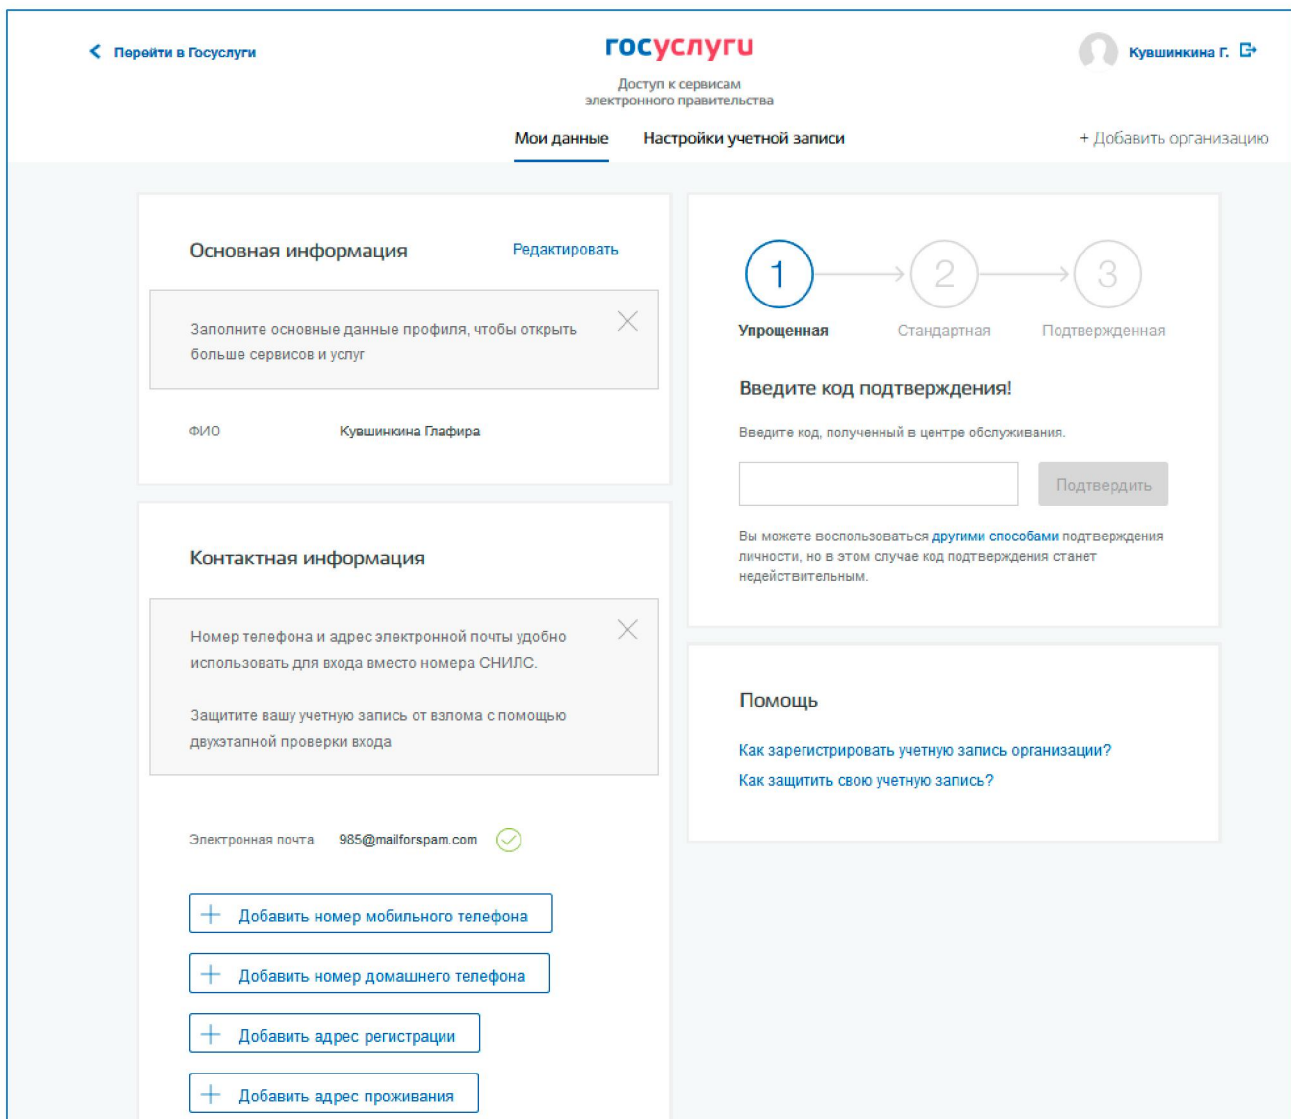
Перейти в Госуслуги

госуслуги

Доступ к сервисам электронного правительства

Кувшинкина Г.

Мои данные

Настройки учетной записи

+ Добавить организацию

Основная информация

Редактировать

Заполните основные данные профиля, чтобы открыть больше сервисов и услуг

ФИО Кувшинкина Глафира

Контактная информация

Номер телефона и адрес электронной почты удобно использовать для входа вместо номера СНИЛС.

Защитите вашу учетную запись от взлома с помощью двухэтапной проверки входа

Электронная почта 985@mailforspam.com

Добавить номер мобильного телефона

Добавить номер домашнего телефона

Добавить адрес регистрации

Добавить адрес проживания

1 2 3

Упрощенная Стандартная Подтвержденная

Введите код подтверждения!

Введите код, полученный в центре обслуживания.

Подтвердить

Вы можете воспользоваться другими способами подтверждения личности, но в этом случае код подтверждения станет недействительным.

Помощь

Как зарегистрировать учетную запись организации?

Как защитить свою учетную запись?